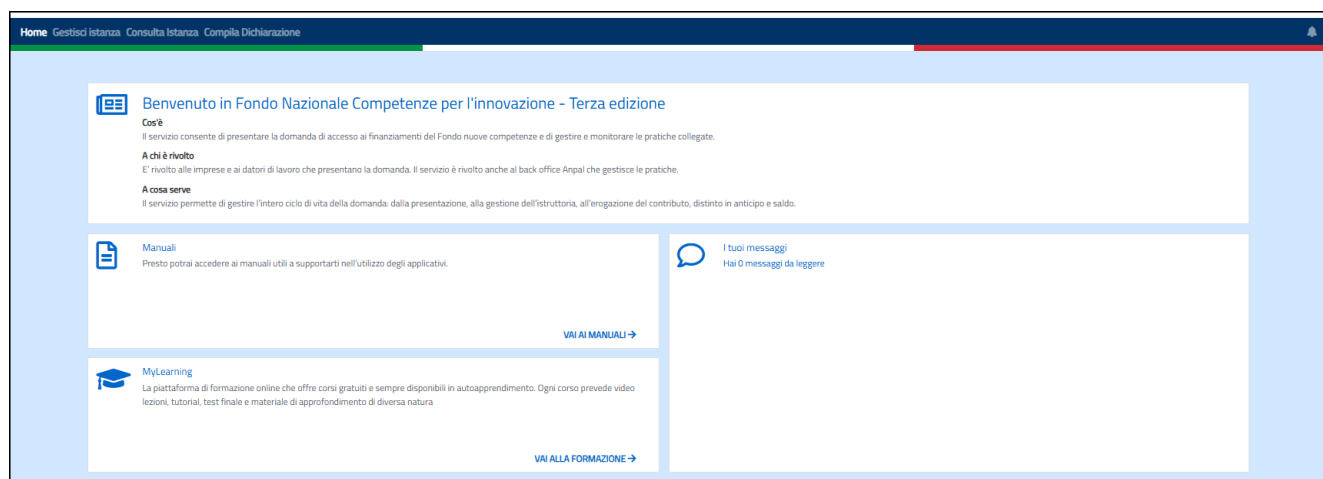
Home Gestisci istanza Consulta Istanza Compila Dichiarazione

Benvenuto in Fondo Nazionale Competenze per l'innovazione - Terza edizione

Cos'è
Il servizio consente di presentare la domanda di accesso ai finanziamenti del Fondo nuove competenze e di gestire e monitorare le pratiche collegate.

A chi è rivolto
E' rivolto alle imprese e ai datori di lavoro che presentano la domanda. Il servizio è rivolto anche al back office Anpal che gestisce le pratiche.

A cosa serve
Il servizio permette di gestire l'intero ciclo di vita della domanda: dalla presentazione, alla gestione dell'istruttoria, all'erogazione del contributo, distinto in anticipo e saldo.

Manuali
Presto potrai accedere ai manuali utili a supportarti nell'utilizzo degli applicativi.

VAI AI MANUALI →

I tuoi messaggi
Hai 0 messaggi da leggere

MyLearning
La piattaforma di formazione online che offre corsi gratuiti e sempre disponibili in autoapprendimento. Ogni corso prevede video lezioni, tutorial, test finale e materiale di approfondimento di diversa natura

VAI ALLA FORMAZIONE →